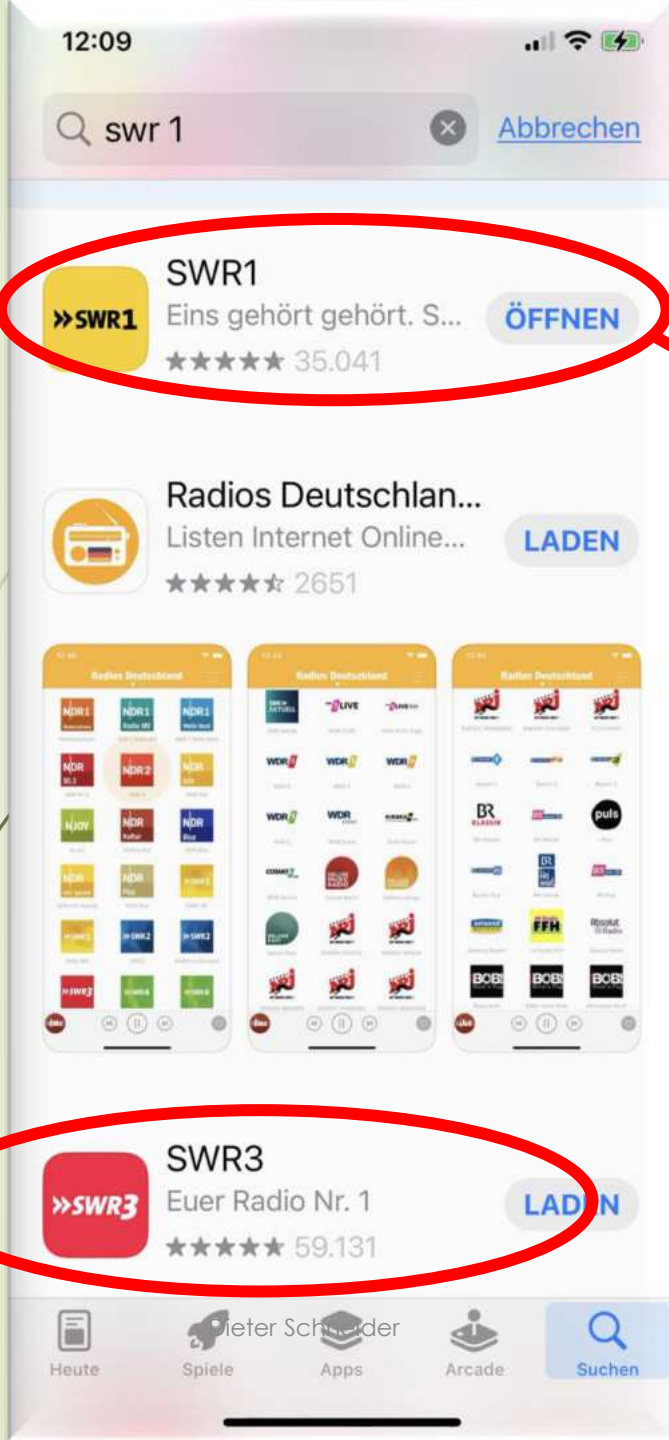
12:09

swr 1

Abbrechen

»SWR1

SWR1

Eins gehört gehört. S...

ÖFFNEN

★★★★★ 35.041

Radios Deutschlan...

Listen Internet Online...

LADEN

★★★★☆ 2651

Radios Deutschland

Radios Deutschland

Radios Deutschland

»SWR3

SWR3

Euer Radio Nr. 1

LAD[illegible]N

★★★★★ 59.131

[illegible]ieter Sch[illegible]der

Heute

Spiele

Apps

Arcade

Suchen